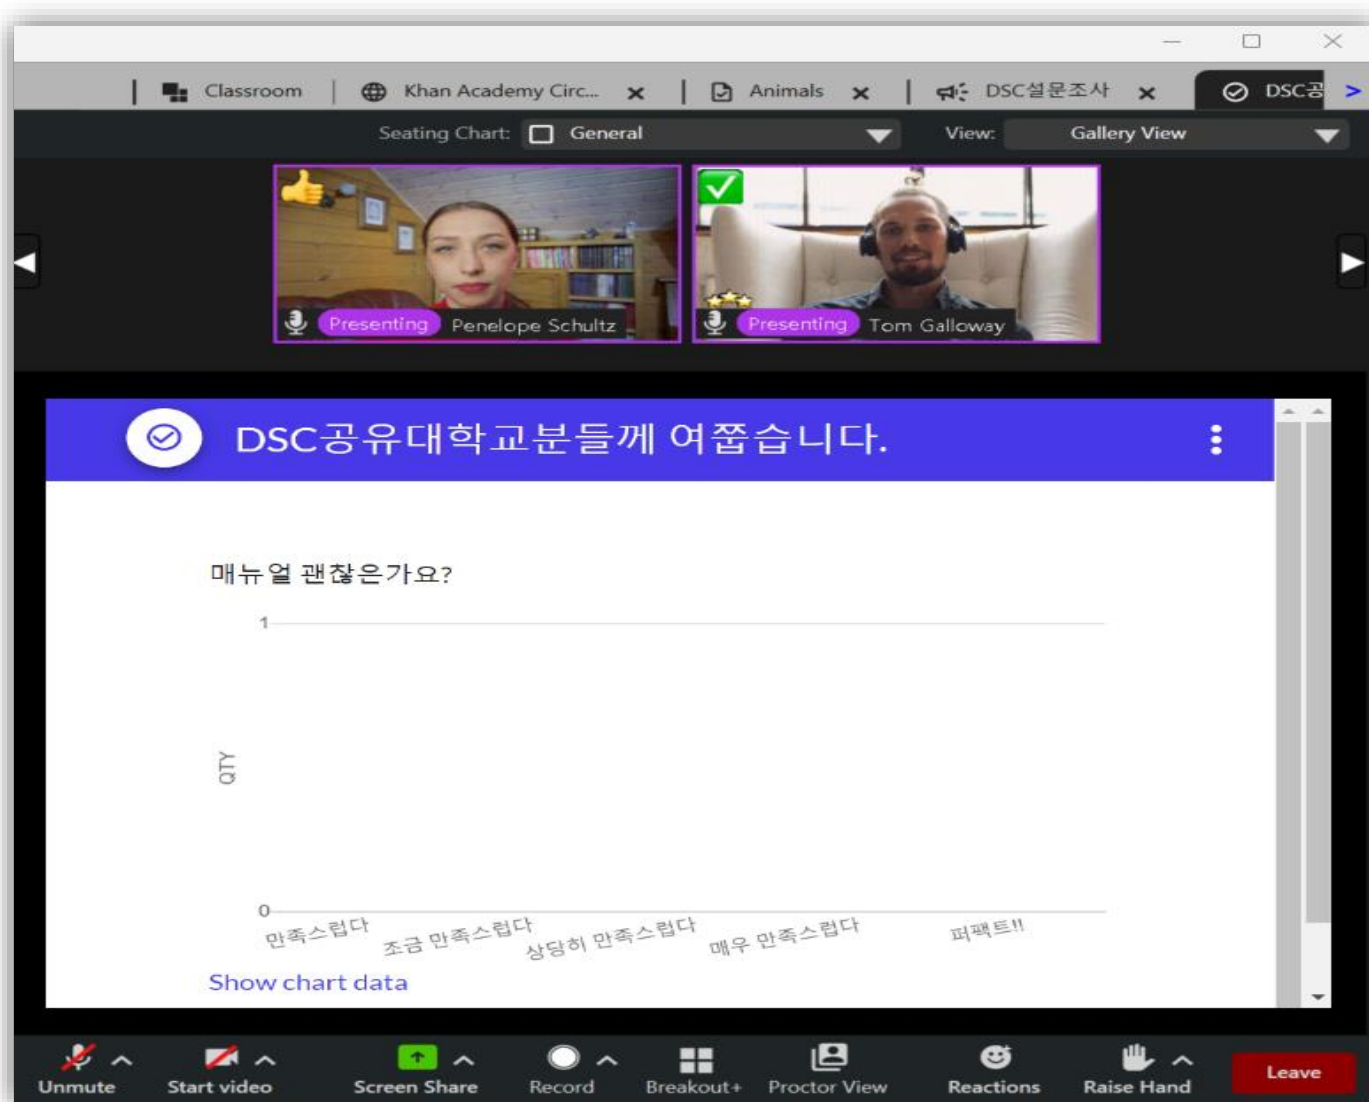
Classroom | Khan Academy Circ... × | Animals × | DSC설문조사 × | DSC공 >

Seating Chart: General

View: Gallery View

Presenting Penelope Schultz

Presenting Tom Galloway

DSC공유대학교분들께 여쭙습니다.

매뉴얼 괜찮은가요?

1

QTY

0

만족스럽다

조금 만족스럽다

상당히 만족스럽다

매우 만족스럽다

퍼팩트!!

Show chart data

Unmute

Start video

Screen Share

Record

Breakout+

Proctor View

Reactions

Raise Hand

Leave